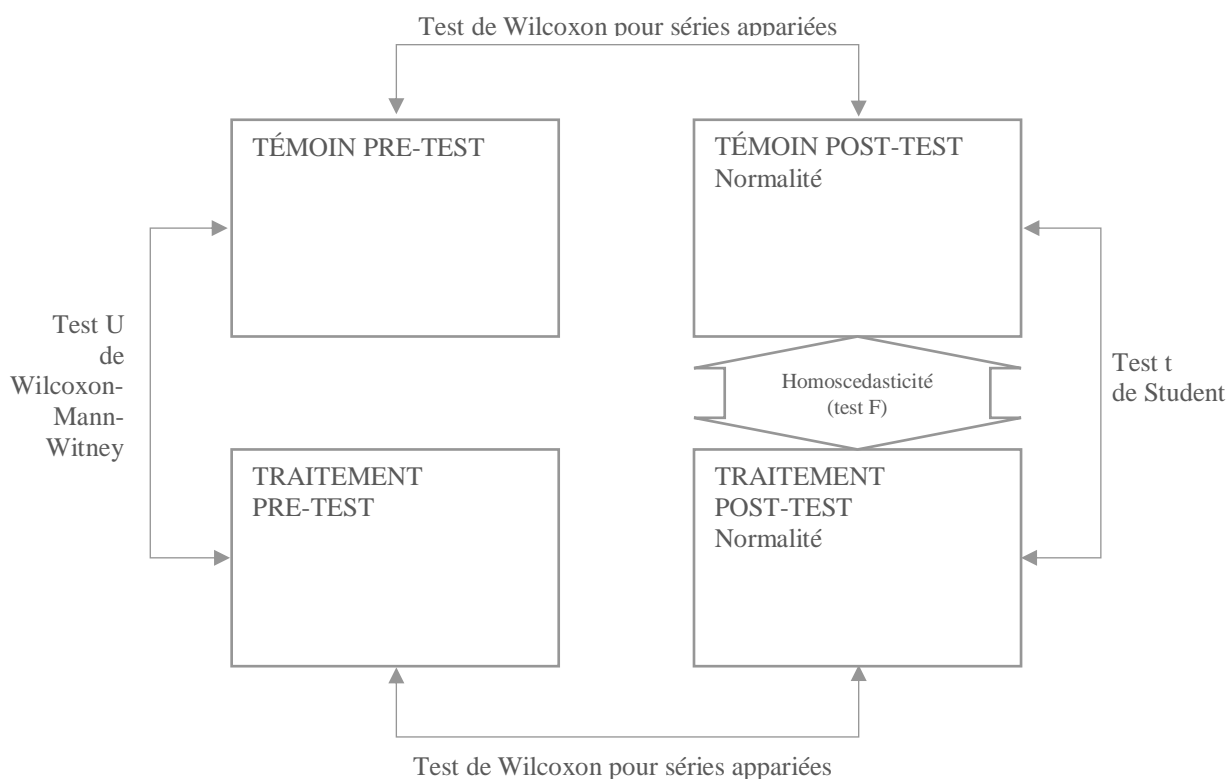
Test de Wilcoxon pour séries appariées

TÉMOIN PRE-TEST

TÉMOIN POST-TEST
Normalité

Test U de Wilcoxon-Mann-Witney

Homoscedasticité (test F)

Test t de Student

TRAITEMENT PRE-TEST

TRAITEMENT POST-TEST
Normalité

Test de Wilcoxon pour séries appariées